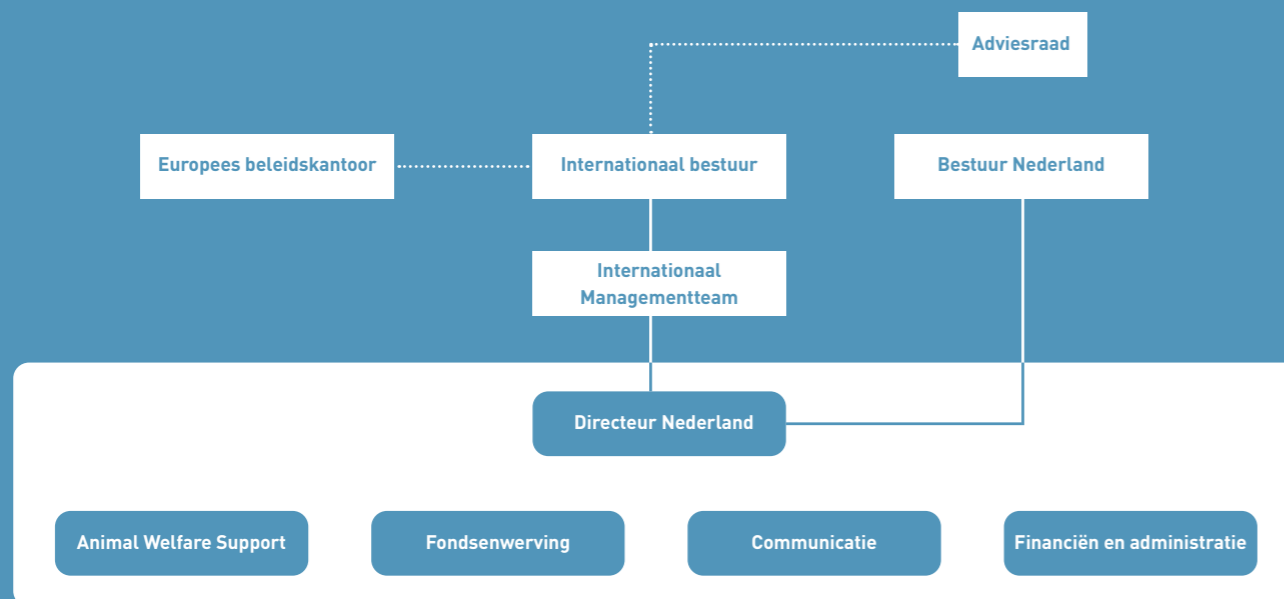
Adviesraad

Europees beleidskantoor

Internationaal bestuur

Bestuur Nederland

Internationaal Managementteam

Directeur Nederland

Animal Welfare Support

Fondsenwerving

Communicatie

Financiën en administratie